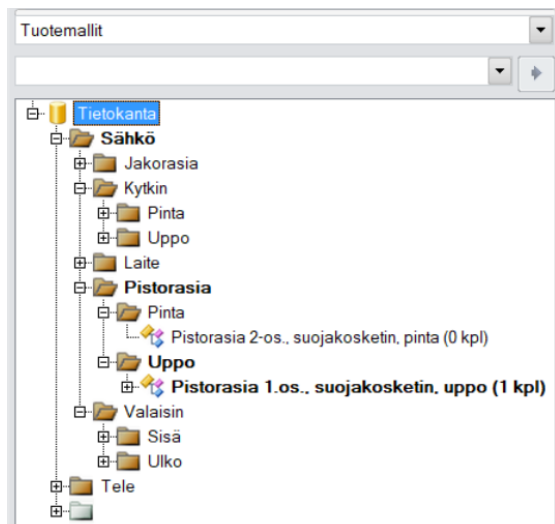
Tuotemallit

Tietokanta
Sähkö
Jakorasia
Kytkin
Pinta
Uppo
Laite
Pistorasia
Pinta
Pistorasia 2-os., suojakosketin, pinta (0 kpl)
Uppo
Pistorasia 1.os., suojakosketin, uppo (1 kpl)
Valaisin
Sisä
Ulko
Tele